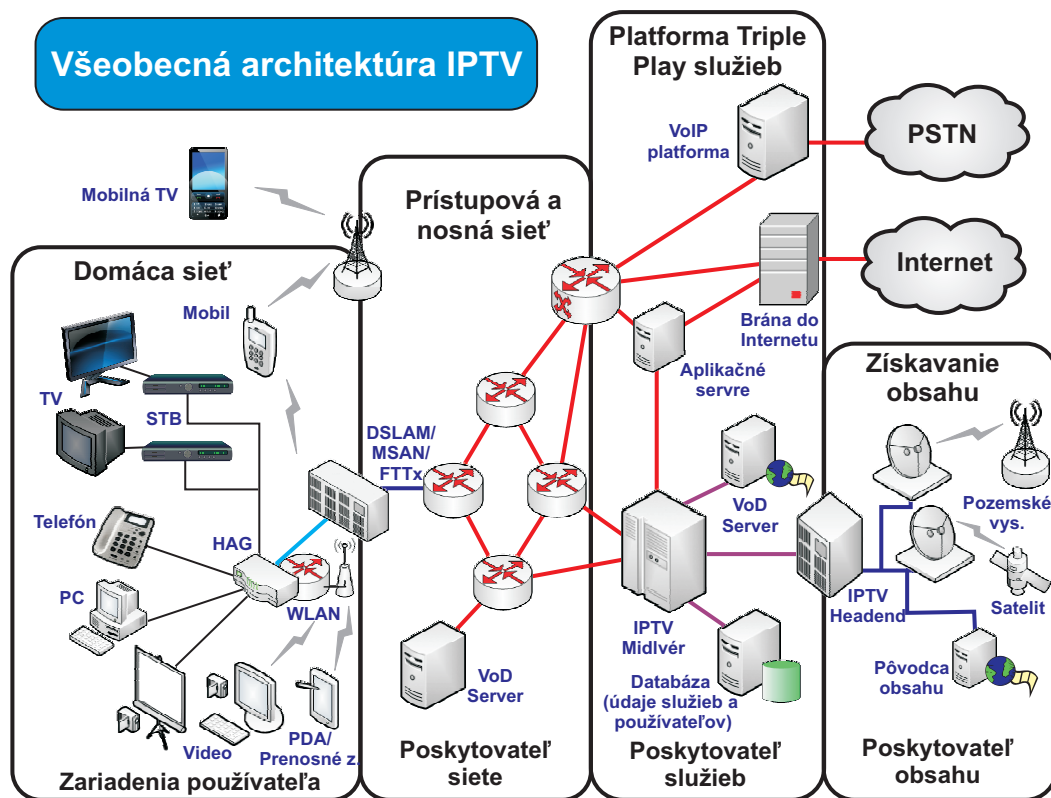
Všeobecná architektúra IPTV

Platforma Triple Play služieb

PSTN

VoIP platforma

Mobilná TV

Prístupová a nosná sieť

Internet

Domáca sieť

Mobil

Brána do Internetu

Aplikačné servre

Získavanie obsahu

TV

STB

DSLAM/ MSAN/ FTTx

VoD Server

Pozemské vys.

Telefón

HAG

PC

WLAN

Satelit

IPTV Midlvér

IPTV Headend

Pôvodca obsahu

VoD Server

Databáza (údaje služieb a používateľov)

Video

PDA/ Prenosné z.

Zariadenia používateľa

Poskytovateľ siete

Poskytovateľ služieb

Poskytovateľ obsahu